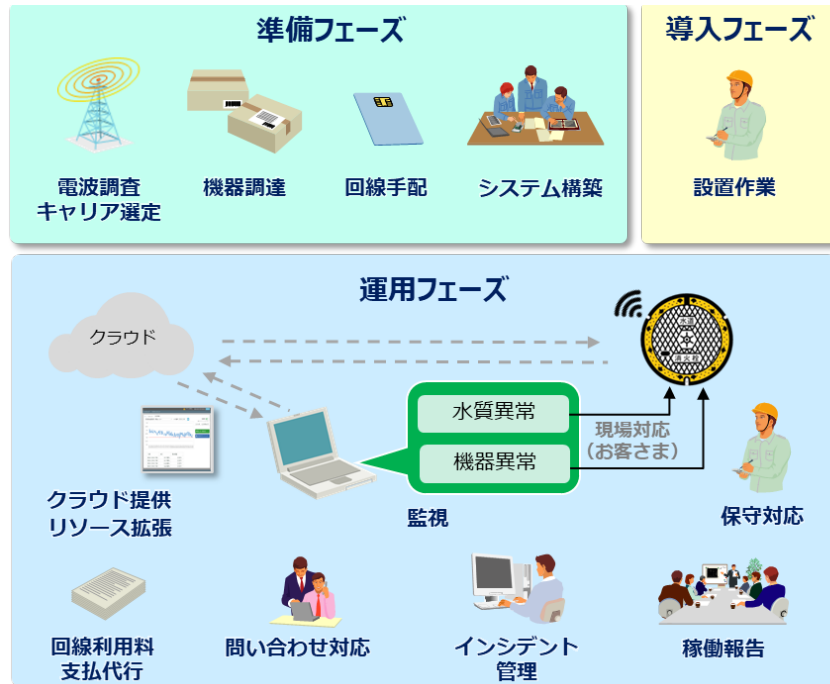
準備フェーズ

電波調査
キャリア選定

機器調達

回線手配

システム構築

導入フェーズ

設置作業

運用フェーズ

クラウド

水質異常

機器異常

現場対応
（お客さま）

クラウド提供
リソース拡張

監視

保守対応

回線利用料
支払代行

問い合わせ対応

インシデント
管理

稼働報告